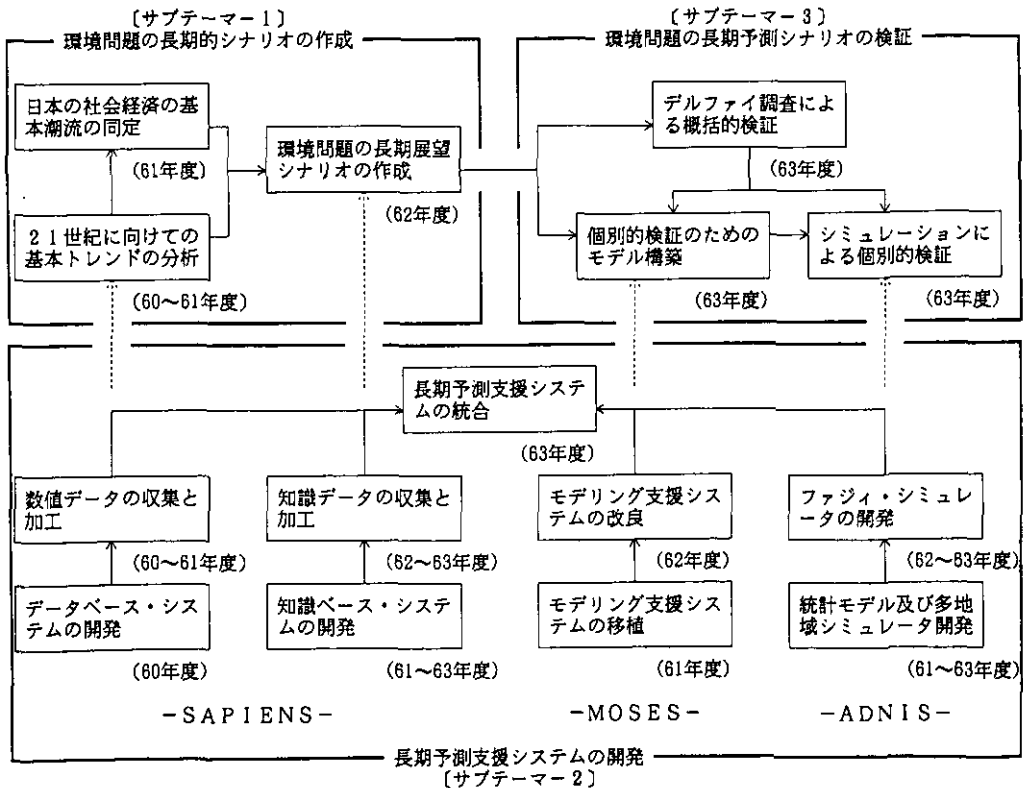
〔サブテーマー１〕
環境問題の長期的シナリオの作成

日本の社会経済の基本潮流の同定

(61年度)

２１世紀に向けての基本トレンドの分析

(60〜61年度)

環境問題の長期展望シナリオの作成

(62年度)

〔サブテーマー３〕
環境問題の長期予測シナリオの検証

デルファイ調査による概括的検証

(63年度)

個別的検証のためのモデル構築

(63年度)

シミュレーションによる個別的検証

(63年度)

長期予測支援システムの統合

(63年度)

数値データの収集と加工

(60〜61年度)

データベース・システムの開発

(60年度)

知識データの収集と加工

(62〜63年度)

知識ベース・システムの開発

(61〜63年度)

モデリング支援システムの改良

(62年度)

モデリング支援システムの移植

(61年度)

ファジィ・シミュレータの開発

(62〜63年度)

統計モデル及び多地域シミュレータ開発

(61〜63年度)

－SAPIENS－

－MOSES－

－ADNIS－

長期予測支援システムの開発
〔サブテーマー２〕